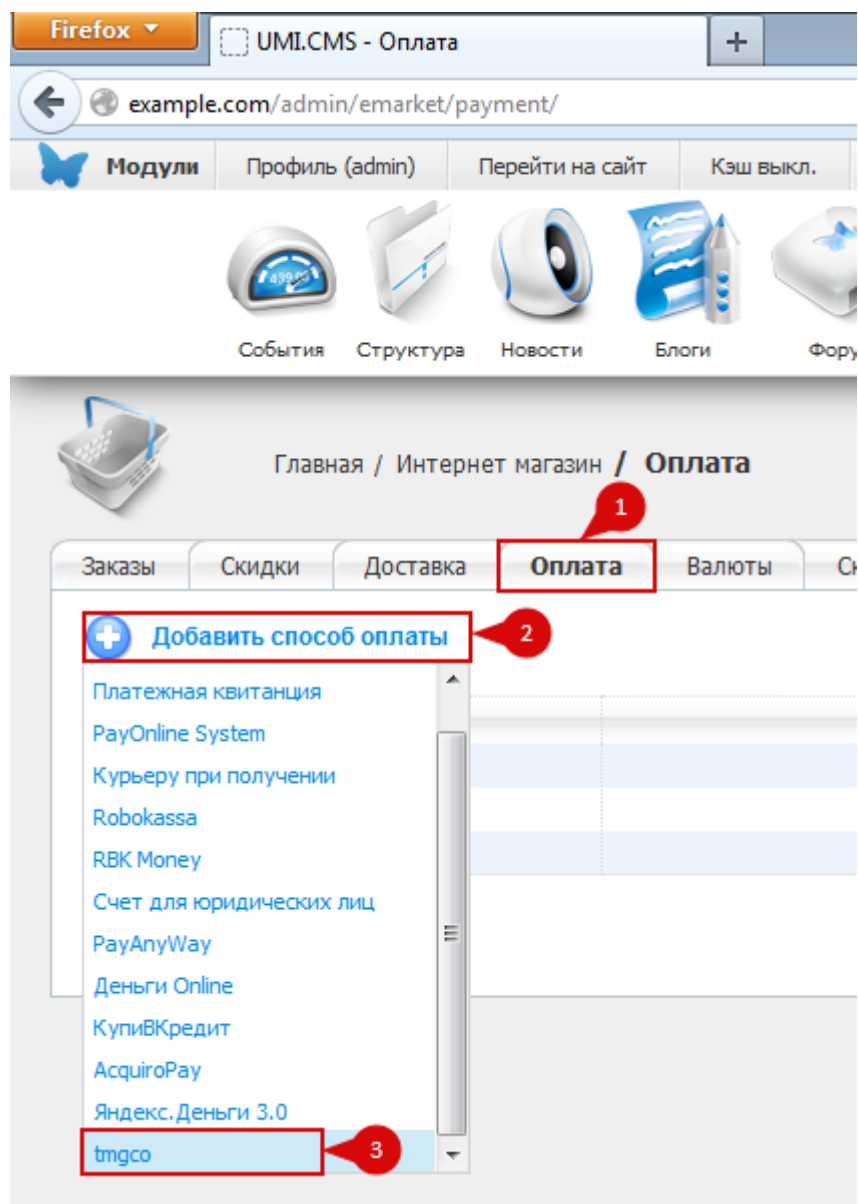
Firefox

UMI.CMS - Оплата

+

example.com/admin/emarket/payment/

Модули | Профиль (admin) | Перейти на сайт | Кэш выкл.

События Структура Новости Блоги Фору

Главная / Интернет магазин / Оплата

1

Заказы | Скидки | Доставка | Оплата | Валюты | Ск

Добавить способ оплаты

2

Платежная квитанция
PayOnline System
Курьеру при получении
Robokassa
RBK Money
Счет для юридических лиц
PayAnyWay
Деньги Online
КупиВКредит
AcquiroPay
Яндекс.Деньги 3.0
tmgco

3